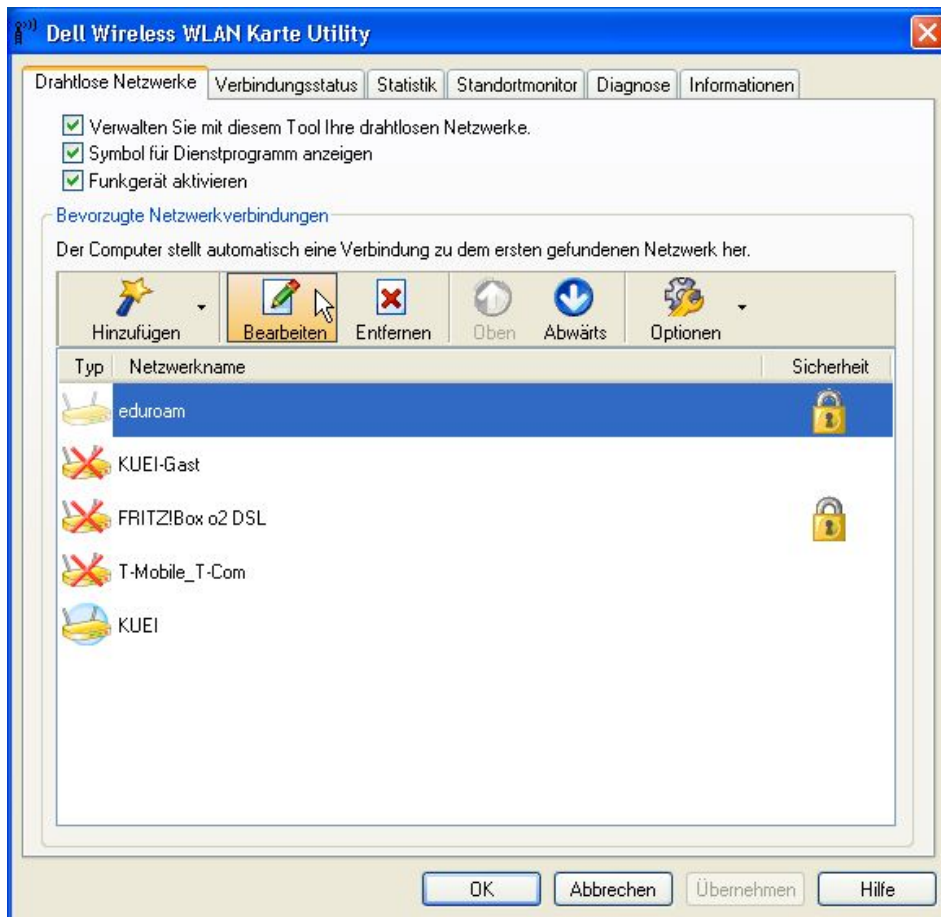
Dell Wireless WLAN Karte Utility

Drahtlose Netzwerke | Verbindungsstatus | Statistik | Standortmonitor | Diagnose | Informationen

Verwalten Sie mit diesem Tool Ihre drahtlosen Netzwerke.
Symbol für Dienstprogramm anzeigen
Funkgerät aktivieren

Bevorzugte Netzwerkverbindungen

Der Computer stellt automatisch eine Verbindung zu dem ersten gefundenen Netzwerk her.

Hinzufügen | Bearbeiten | Entfernen | Oben | Abwärts | Optionen

| Typ | Netzwerkname | Sicherheit |
|---|---|---|
| | eduroam | |
| | KUEI-Gast | |
| | FRITZ!Box o2 DSL | |
| | T-Mobile_T-Com | |
| | KUEI | |

OK | Abbrechen | Übernehmen | Hilfe